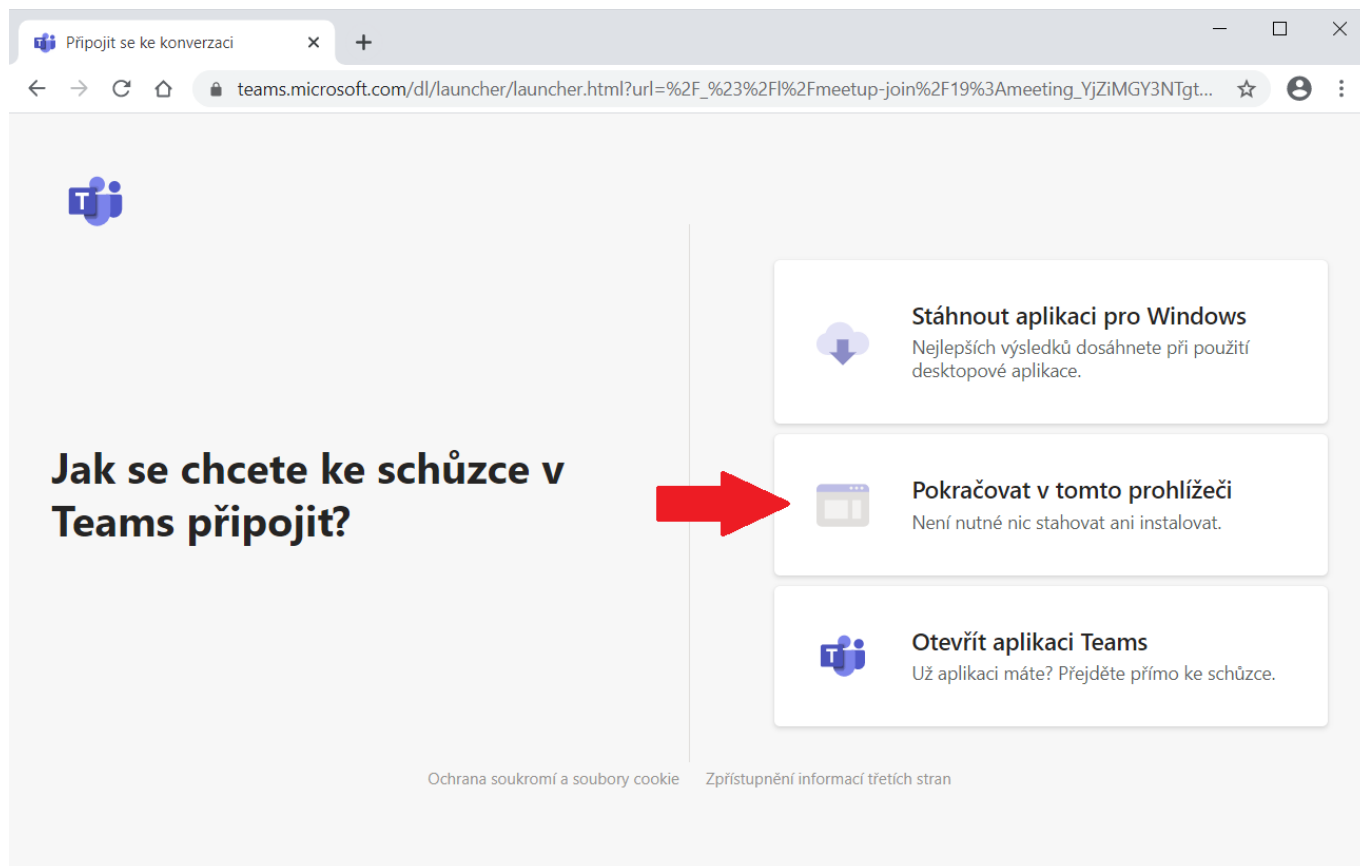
Připojit se ke konverzaci

teams.microsoft.com/dl/launcher/launcher.html?url=%2F_%23%2Fl%2Fmeetup-join%2F19%3Ameeting_YjZiMGY3NTgt...

Jak se chcete ke schůzce v Teams připojit?

Stáhnout aplikaci pro Windows
Nejlepších výsledků dosáhnete při použití desktopové aplikace.

Pokračovat v tomto prohlížeči
Není nutné nic stahovat ani instalovat.

Otevřít aplikaci Teams
Už aplikaci máte? Přejděte přímo ke schůzce.

Ochrana soukromí a soubory cookie   Zpřístupnění informací třetích stran